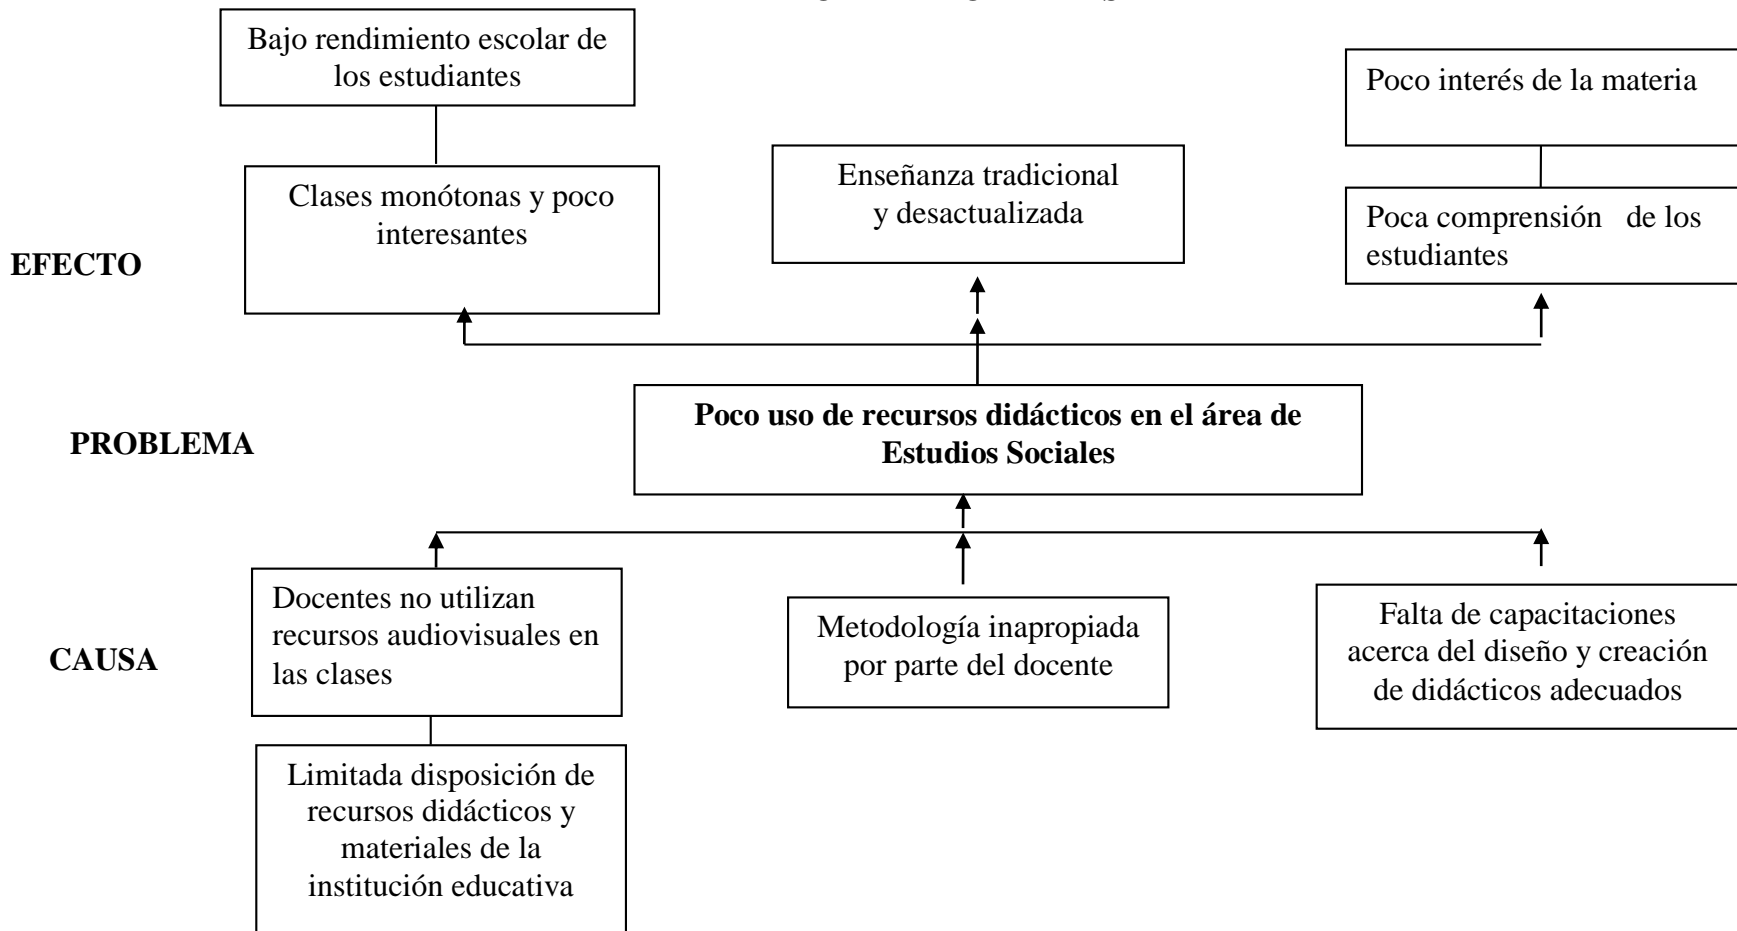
Bajo rendimiento escolar de los estudiantes

Poco interés de la materia

Clases monótonas y poco interesantes

Enseñanza tradicional y desactualizada

Poca comprensión de los estudiantes

EFECTO

PROBLEMA

**Poco uso de recursos didácticos en el área de Estudios Sociales**

CAUSA

Docentes no utilizan recursos audiovisuales en las clases

Metodología inapropiada por parte del docente

Falta de capacitaciones acerca del diseño y creación de didácticos adecuados

Limitada disposición de recursos didácticos y materiales de la institución educativa